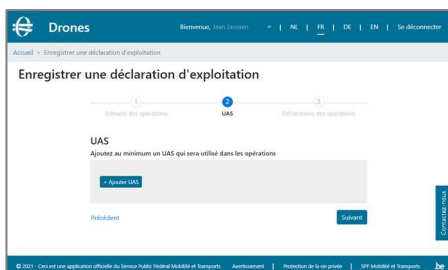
Drones

Bienvenue, Jean Janssen | NL | FR | DE | EN | Se déconnecter

Accueil > Enregistrer une déclaration d'exploitation

Enregistrer une déclaration d'exploitation

1 Scénario des opérations
2 UAS
3 Déclarations des opérations

UAS

Ajoutez au minimum un UAS qui sera utilisé dans les opérations

+ Ajouter UAS

Précédent

Suivant

Contactez-nous

© 2021 - Ceci est une application officielle du Service Public Fédéral Mobilité et Transports | Avertissement | Protection de la vie privée | SPF Mobilité et Transports | .be